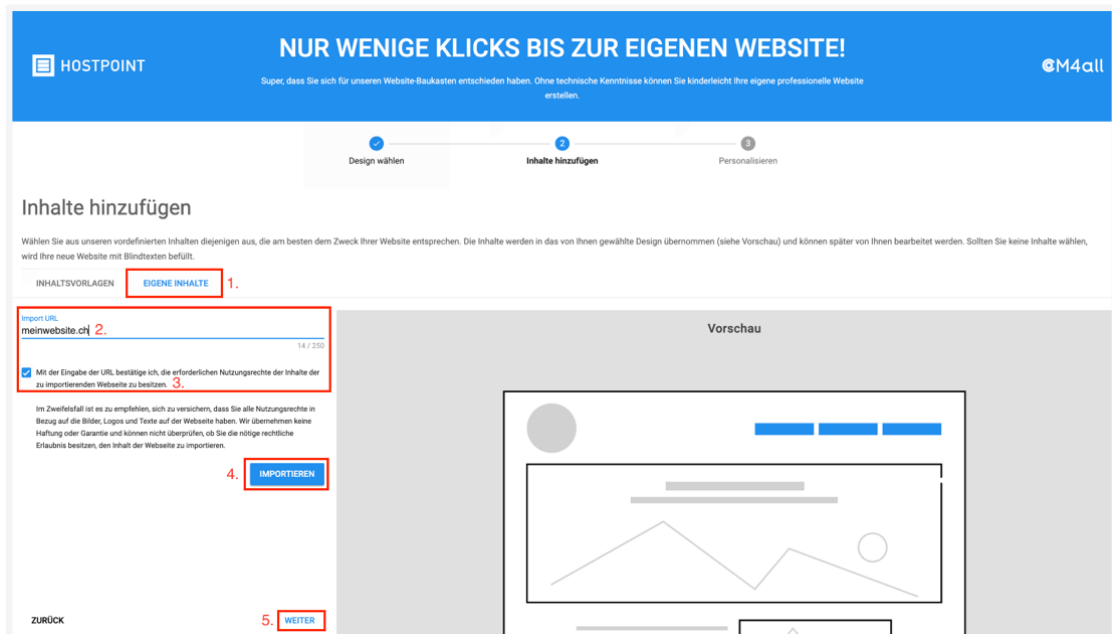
HOSTPOINT

NUR WENIGE KLICKS BIS ZUR EIGENEN WEBSITE!

Super, dass Sie sich für unseren Website-Baukasten entschieden haben. Ohne technische Kenntnisse können Sie kinderleicht Ihre eigene professionelle Website erstellen.

CM4all

Design wählen

2 Inhalte hinzufügen

3 Personalisieren

Inhalte hinzufügen

Wählen Sie aus unseren vordefinierten Inhalten diejenigen aus, die am besten dem Zweck Ihrer Website entsprechen. Die Inhalte werden in das von Ihnen gewählte Design übernommen (siehe Vorschau) und können später von Ihnen bearbeitet werden. Sollten Sie keine Inhalte wählen, wird Ihre neue Website mit Blindtexten befüllt.

INHALTSVORLAGEN EIGENE INHALTE 1.

Import URL
meinwebsite.ch 2.
14 / 250

Mit der Eingabe der URL bestätige ich, die erforderlichen Nutzungsrechte der Inhalte der zu importierenden Webseite zu besitzen. 3.

Im Zweifelsfall ist es zu empfehlen, sich zu versichern, dass Sie alle Nutzungsrechte in Bezug auf die Bilder, Logos und Texte auf der Webseite haben. Wir übernehmen keine Haftung und Garantie und können nicht überprüfen, ob Sie die nötige rechtliche Erlaubnis besitzen, den Inhalt der Webseite zu importieren.

4. IMPORTIEREN

Vorschau

ZURÜCK

5. WEITER